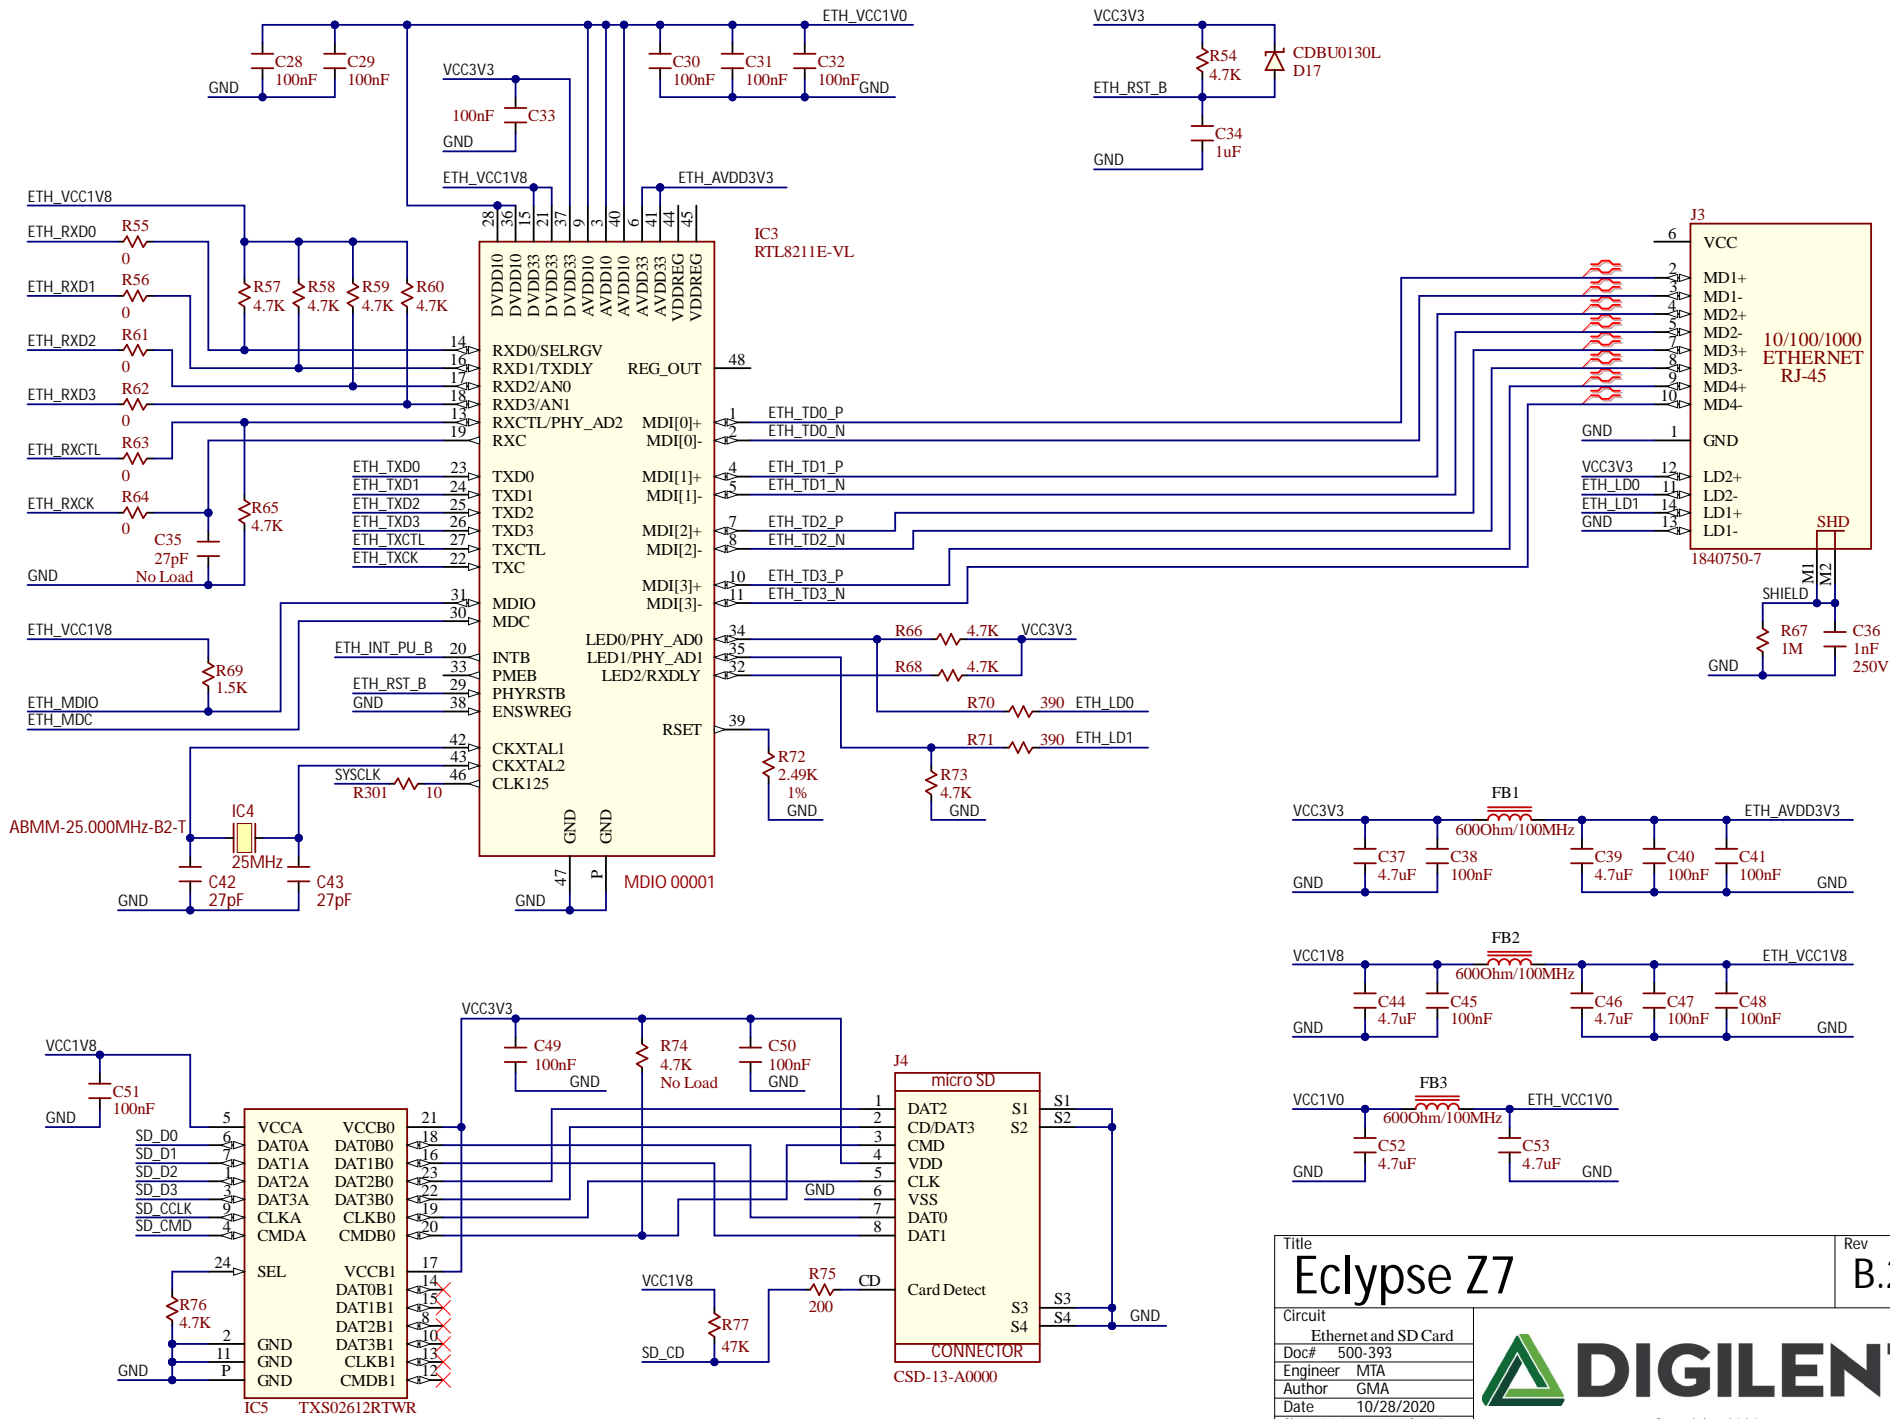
ETH_VCC1V0
C28 100nF
C29 100nF
GND
VCC3V3
100nF C33
GND
C30 100nF
C31 100nF
C32 100nF
GND
VCC3V3
R54 4.7K
CDBU0130L D17
ETH_RST_B
C34 1uF
GND
ETH_VCC1V8
ETH_AVDD3V3
ETH_VCC1V8
ETH_RXD0 R55 0
ETH_RXD1 R56 0
ETH_RXD2 R61 0
ETH_RXD3 R62 0
ETH_RXCTL R63 0
ETH_RXCK R64 0
R57 4.7K
R58 4.7K
R59 4.7K
R60 4.7K
R65 4.7K
C35 27pF No Load
GND
28 36 15 21 37 9 3 40 6 41 44 45
DVDD10 DVDD10 DVDD33 DVDD33 DVDD33 AVDD10 AVDD10 AVDD10 AVDD33 AVDD33 VDDREG VDDREG
IC3
RTL8211E-VL
14 RXD0/SELRGV
16 RXD1/TXDLY
17 RXD2/AN0
18 RXD3/AN1
13 RXCTL/PHY_AD2
19 RXC
REG_OUT 48
MDI[0]+ 1 ETH_TD0_P
MDI[0]- 2 ETH_TD0_N
ETH_TXD0 23 TXD0
ETH_TXD1 24 TXD1
ETH_TXD2 25 TXD2
ETH_TXD3 26 TXD3
ETH_TXCTL 27 TXCTL
ETH_TXCK 22 TXC
MDI[1]+ 4 ETH_TD1_P
MDI[1]- 5 ETH_TD1_N
MDI[2]+ 7 ETH_TD2_P
MDI[2]- 8 ETH_TD2_N
MDI[3]+ 10 ETH_TD3_P
MDI[3]- 11 ETH_TD3_N
31 MDIO
30 MDC
ETH_VCC1V8
R69 1.5K
ETH_MDIO
ETH_MDC
LED0/PHY_AD0 34
LED1/PHY_AD1 35
LED2/RXDLY 32
ETH_INT_PU_B 20 INTB
33 PMEB
ETH_RST_B 29 PHYRSTB
GND 38 ENSWREG
RSET 39
R66 4.7K VCC3V3
R68 4.7K
R70 390 ETH_LD0
R71 390 ETH_LD1
R72 2.49K 1%
GND
R73 4.7K
GND
42 CKXTAL1
43 CKXTAL2
SYSCLK R301 10 46 CLK125
GND GND
47 P
GND
MDIO 00001
ABMM-25.000MHz-B2-T
IC4
25MHz
C42 27pF
C43 27pF
GND
J3
6 VCC
2 MD1+
3 MD1-
4 MD2+
5 MD2-
7 MD3+
8 MD3-
9 MD4+
10 MD4-
10/100/1000 ETHERNET RJ-45
GND 1 GND
VCC3V3 12 LD2+
ETH_LD0 11 LD2-
ETH_LD1 14 LD1+
GND 13 LD1-
SHD
1840750-7
M1 M2
SHIELD
R67 1M
C36 1nF 250V
GND
VCC3V3
FB1
ETH_AVDD3V3
600Ohm/100MHz
C37 4.7uF
C38 100nF
C39 4.7uF
C40 100nF
C41 100nF
GND
GND
VCC1V8
FB2
ETH_VCC1V8
600Ohm/100MHz
C44 4.7uF
C45 100nF
C46 4.7uF
C47 100nF
C48 100nF
GND
GND
VCC1V0
FB3
ETH_VCC1V0
600Ohm/100MHz
C52 4.7uF
C53 4.7uF
GND
GND
VCC3V3
C49 100nF GND
R74 4.7K No Load
C50 100nF GND
VCC1V8
C51 100nF
GND
5 VCCA
SD_D0 6 DAT0A
SD_D1 7 DAT1A
SD_D2 2 DAT2A
SD_D3 3 DAT3A
SD_CCLK 9 CLKA
SD_CMD 4 CMDA
VCCB0 21
DAT0B0 18
DAT1B0 16
DAT2B0 23
DAT3B0 22
CLKB0 19
CMDB0 20
24 SEL
R76 4.7K
2 GND
11 GND
P GND
GND
VCCB1 17
DAT0B1 14
DAT1B1 15
DAT2B1 8
DAT3B1 10
CLKB1 13
CMDB1 12
IC5 TXS02612RTWR
J4
micro SD
1 DAT2
2 CD/DAT3
3 CMD
4 VDD
5 CLK
GND 6 VSS
7 DAT0
8 DAT1
S1 S1
S2 S2
VCC1V8
R75 200
CD
Card Detect
R77 47K
SD_CD
S3 S3
S4 S4
GND
CONNECTOR
CSD-13-A0000
Title
Eclypse Z7
Rev
B.
Circuit
Ethernet and SD Card
Doc# 500-393
Engineer MTA
Author GMA
Date 10/28/2020
DIGILEN